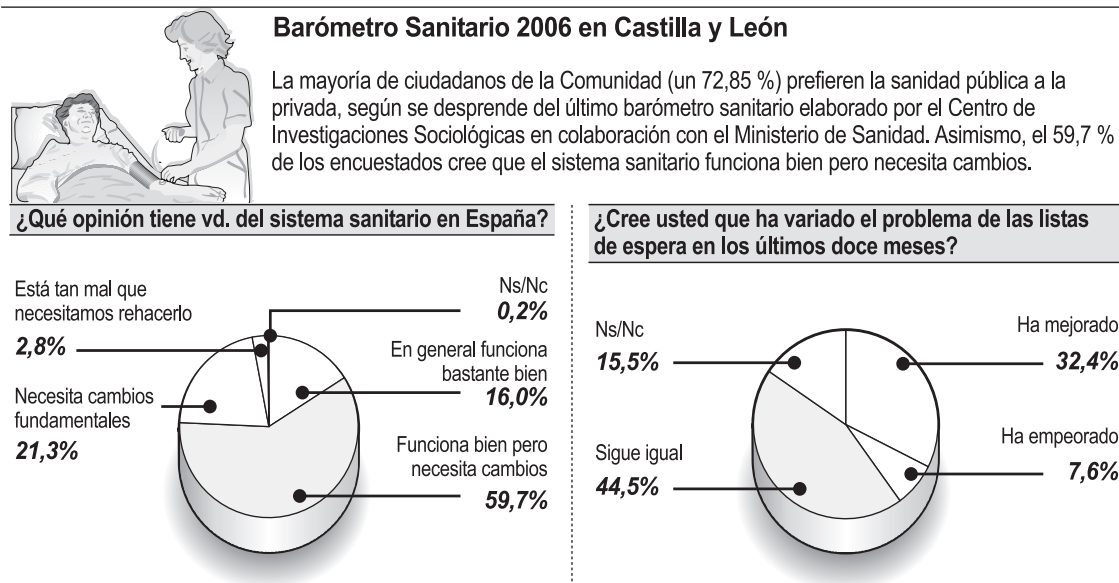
Barómetro Sanitario 2006 en Castilla y León

La mayoría de ciudadanos de la Comunidad (un 72,85 %) prefieren la sanidad pública a la privada, según se desprende del último barómetro sanitario elaborado por el Centro de Investigaciones Sociológicas en colaboración con el Ministerio de Sanidad. Asimismo, el 59,7 % de los encuestados cree que el sistema sanitario funciona bien pero necesita cambios.

¿Qué opinión tiene vd. del sistema sanitario en España?

Está tan mal que necesitamos rehacerlo
2,8%

Ns/Nc
0,2%

En general funciona bastante bien
16,0%

Necesita cambios fundamentales
21,3%

Funciona bien pero necesita cambios
59,7%

¿Cree usted que ha variado el problema de las listas de espera en los últimos doce meses?

Ns/Nc
15,5%

Ha mejorado
32,4%

Ha empeorado
7,6%

Sigue igual
44,5%